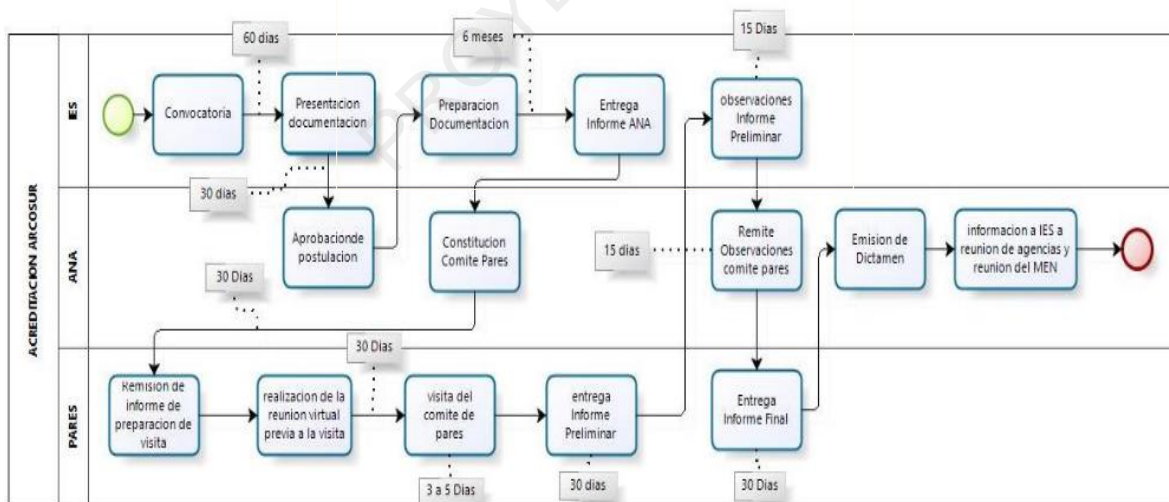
ACREDITACION ARCOSUR

IES

ANA

PARES

60 dias

6 meses

15 Dias

Convocatoria

Presentacion documentacion

Preparacion Documentacion

Entrega Informe ANA

observaciones Informe Preliminar

30 dias

Aprobacionde postulacion

Constitucion Comite Pares

15 dias

Remite Observaciones comite pares

Emision de Dictamen

informacion a IES a reunion de agencias y reunion del MEN

30 Dias

30 Dias

Remision de informe de preparacion de visita

realizacion de la reunion virtual previa a la visita

visita del comite de pares

entrega Informe Preliminar

Entrega Informe Final

3 a 5 Dias

30 dias

30 Dias